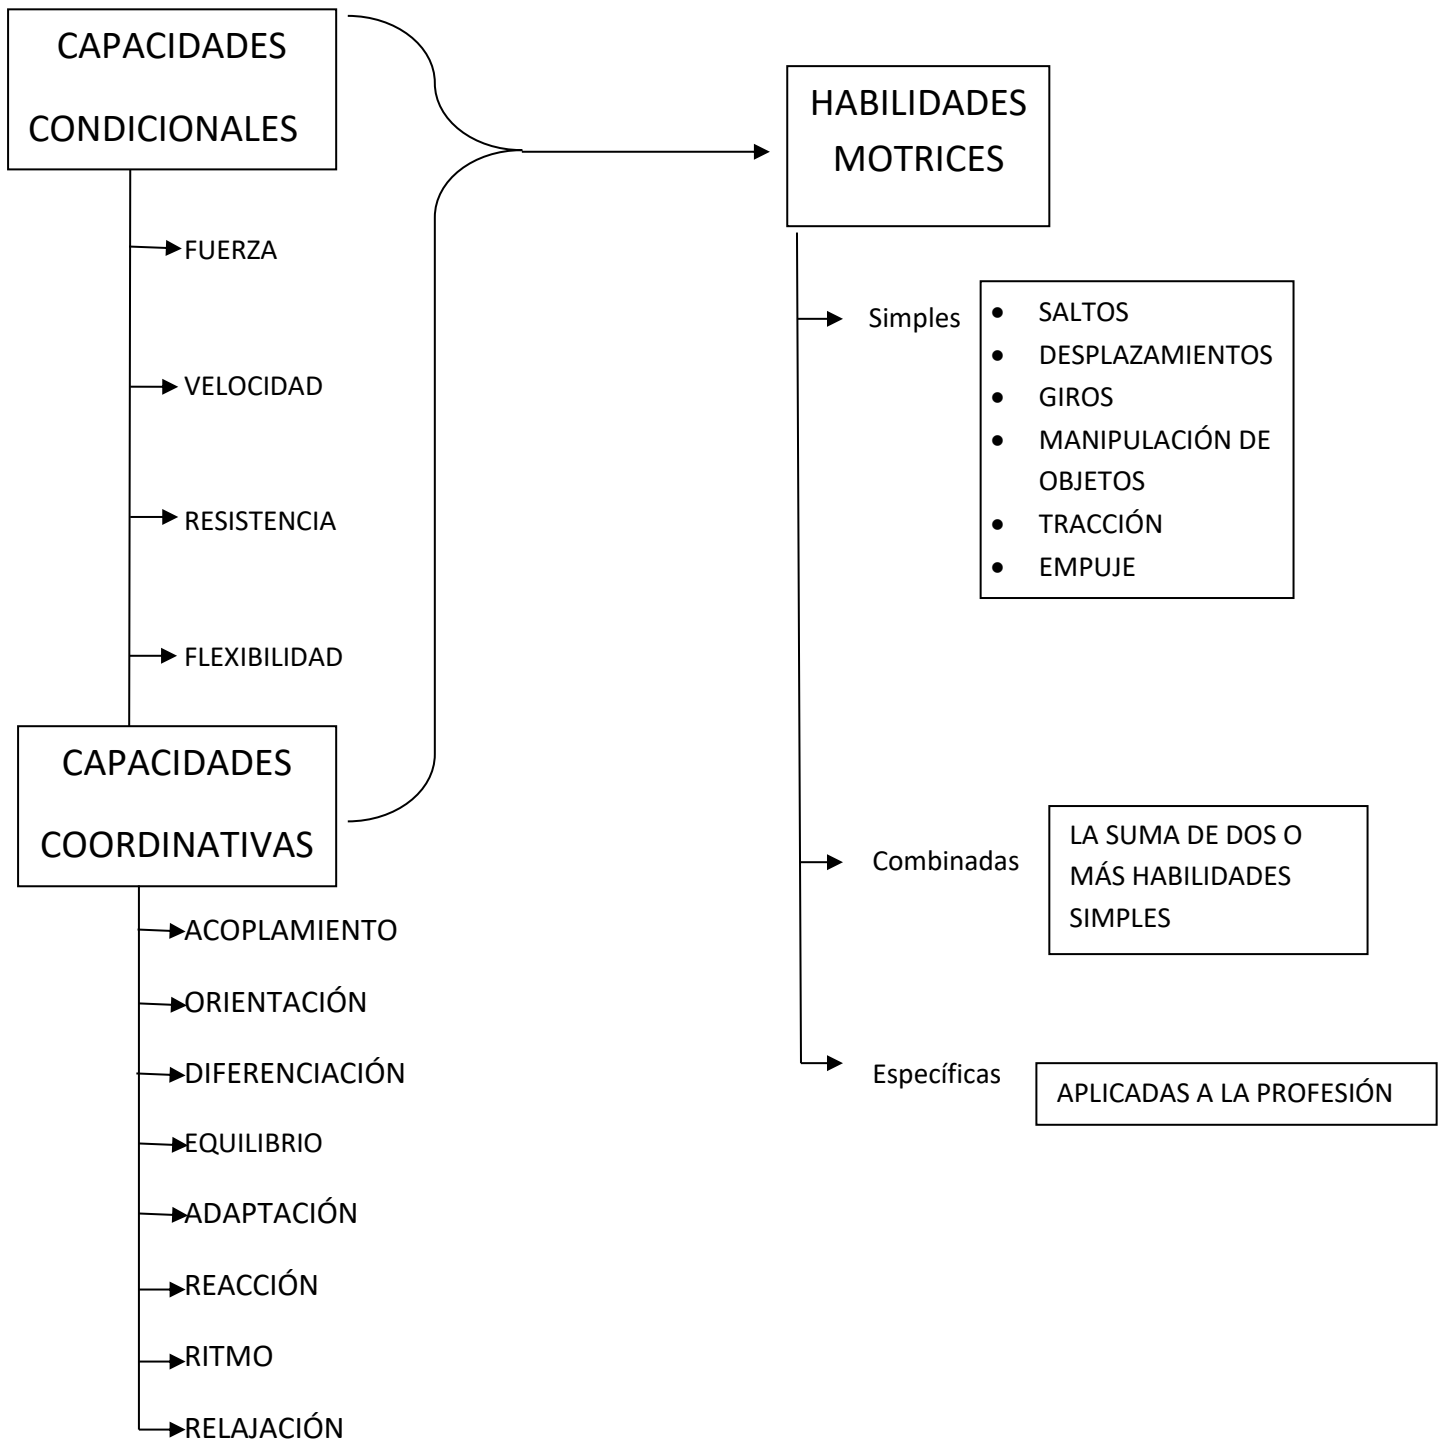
CAPACIDADES CONDICIONALES

FUERZA

VELOCIDAD

RESISTENCIA

FLEXIBILIDAD

CAPACIDADES COORDINATIVAS

ACOPLAMIENTO

ORIENTACIÓN

DIFERENCIACIÓN

EQUILIBRIO

ADAPTACIÓN

REACCIÓN

RITMO

RELAJACIÓN

HABILIDADES MOTRICES

Simples

- SALTOS
- DESPLAZAMIENTOS
- GIROS
- MANIPULACIÓN DE OBJETOS
- TRACCIÓN
- EMPUJE

Combinadas

LA SUMA DE DOS O MÁS HABILIDADES SIMPLES

Específicas

APLICADAS A LA PROFESIÓN